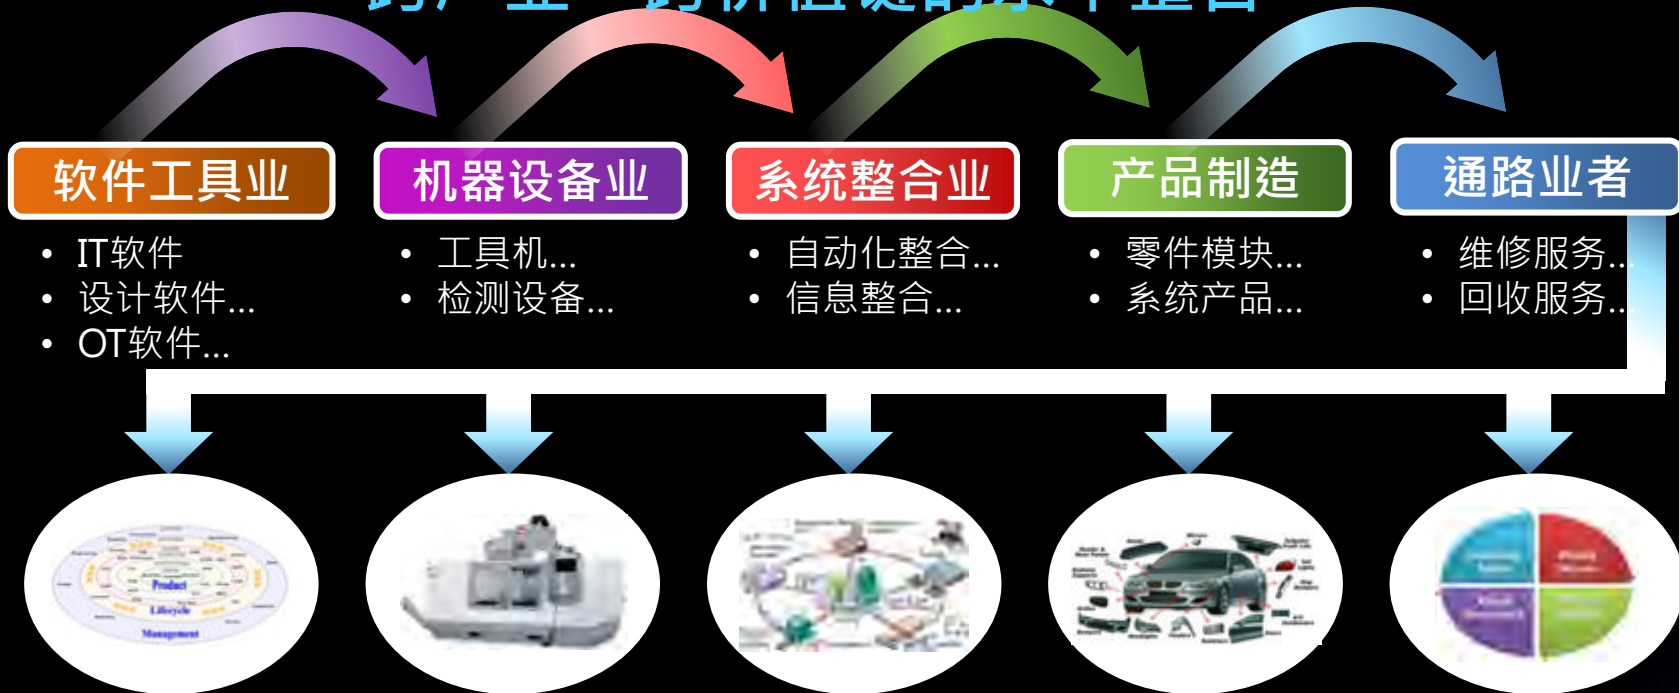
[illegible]

软件工具业
- IT软件
- 设计软件...
- OT软件...

机器设备业
- 工具机...
- 检测设备...

系统整合业
- 自动化整合...
- 信息整合...

产品制造
- 零件模块...
- 系统产品...

通路业者
- 维修服务..
- 回收服务..

Product
Lifecycle
Management